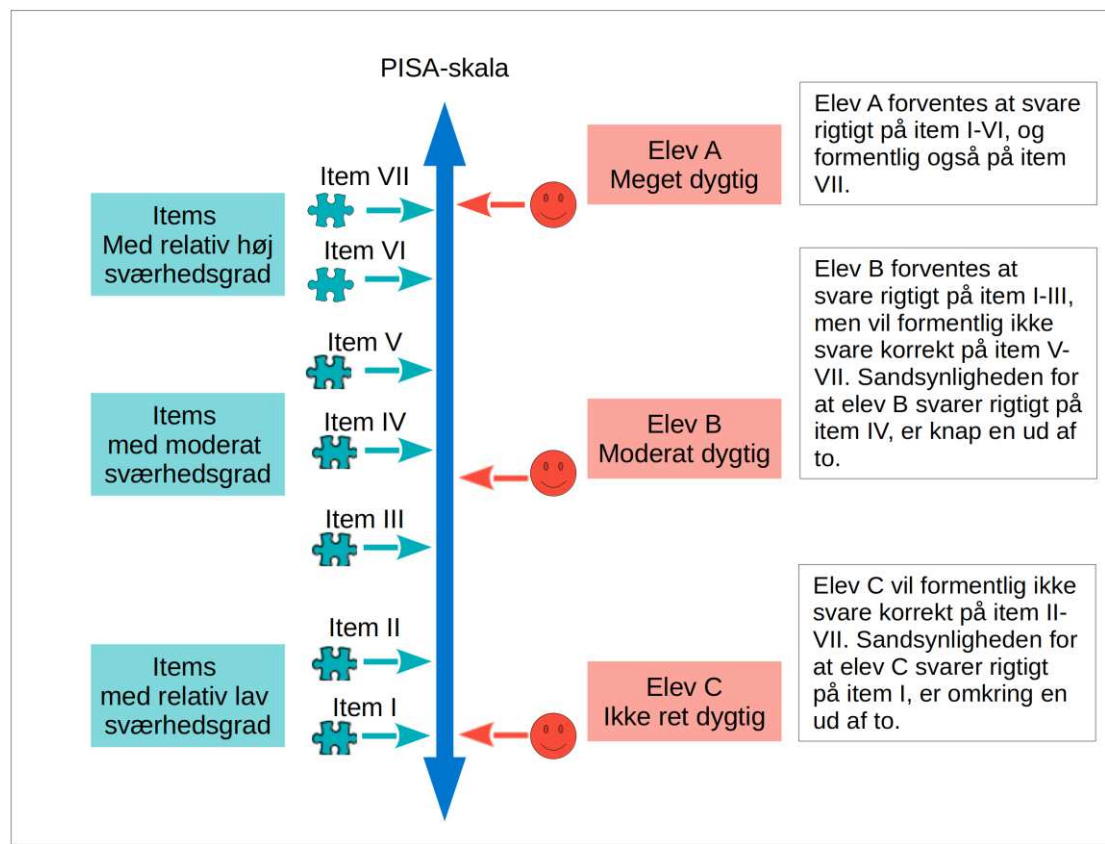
PISA-skala

Items
Med relativ høj sværhedsgrad

Item VII

Item VI

Item V

Items
med moderat sværhedsgrad

Item IV

Item III

Item II

Items
med relativ lav sværhedsgrad

Item I

Elev A
Meget dygtig

Elev A forventes at svare rigtigt på item I-VI, og formentlig også på item VII.

Elev B
Moderat dygtig

Elev B forventes at svare rigtigt på item I-III, men vil formentlig ikke svare korrekt på item V-VII. Sandsynligheden for at elev B svarer rigtigt på item IV, er knap en ud af to.

Elev C
Ikke ret dygtig

Elev C vil formentlig ikke svare korrekt på item II-VII. Sandsynligheden for at elev C svarer rigtigt på item I, er omkring en ud af to.